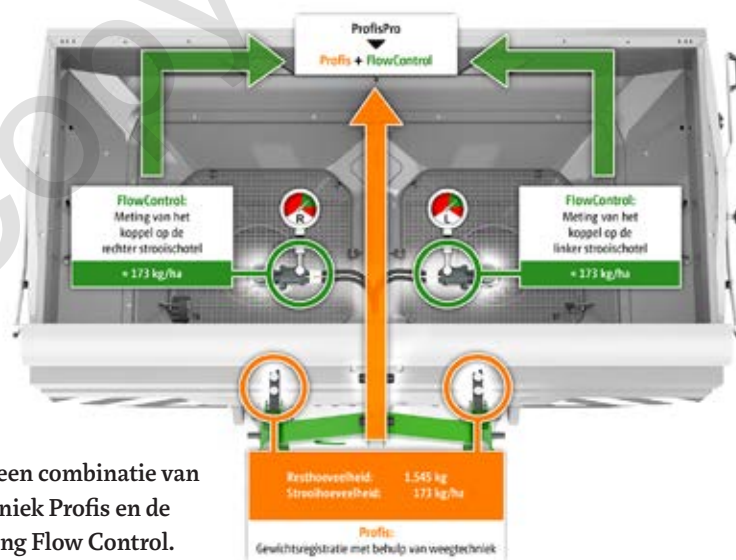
ProfisPro
Profis + FlowControl

FlowControl:
Meting van het koppel op de rechter strooischotel
+ 173 kg/ha

R

L

FlowControl:
Meting van het koppel op de linker strooischotel
+ 173 kg/ha

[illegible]een combinatie van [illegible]niek Profis en de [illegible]ng Flow Control.

Resthoeveelheid: 1.545 kg
Strooihoeveelheid: 173 kg/ha

Profis:
Gewichtsregistratie met behulp van weegtechniek